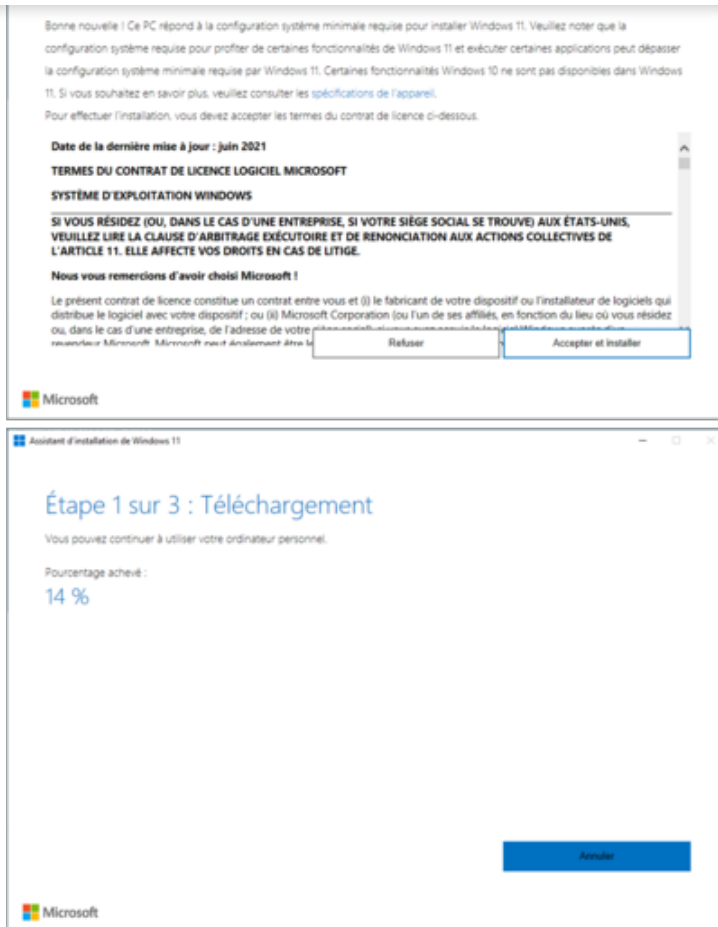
Bonne nouvelle ! Ce PC répond à la configuration système minimale requise pour installer Windows 11. Veuillez noter que la configuration système requise pour profiter de certaines fonctionnalités de Windows 11 et exécuter certaines applications peut dépasser la configuration système minimale requise par Windows 11. Certaines fonctionnalités Windows 10 ne sont pas disponibles dans Windows 11. Si vous souhaitez en savoir plus, veuillez consulter les spécifications de l'appareil.

Pour effectuer l'installation, vous devez accepter les termes du contrat de licence ci-dessous.

Date de la dernière mise à jour : juin 2021

TERMES DU CONTRAT DE LICENCE LOGICIEL MICROSOFT

SYSTÈME D'EXPLOITATION WINDOWS

SI VOUS RÉSIDEZ (OU, DANS LE CAS D'UNE ENTREPRISE, SI VOTRE SIÈGE SOCIAL SE TROUVE) AUX ÉTATS-UNIS, VEUILLEZ LIRE LA CLAUSE D'ARBITRAGE EXÉCUTOIRE ET DE RENONCIATION AUX ACTIONS COLLECTIVES DE L'ARTICLE 11. ELLE AFFECTE VOS DROITS EN CAS DE LITIGE.

Nous vous remercions d'avoir choisi Microsoft !

Le présent contrat de licence constitue un contrat entre vous et (i) le fabricant de votre dispositif ou l'installateur de logiciels qui distribue le logiciel avec votre dispositif ; ou (ii) Microsoft Corporation (ou l'un de ses affiliés, en fonction du lieu où vous résidez ou, dans le cas d'une entreprise, de l'adresse de votre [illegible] revendeur Microsoft. Microsoft peut également être le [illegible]

Refuser

Accepter et installer

Microsoft

Assistant d'installation de Windows 11

Étape 1 sur 3 : Téléchargement

Vous pouvez continuer à utiliser votre ordinateur personnel.

Pourcentage achevé :

14 %

Annuler

Microsoft